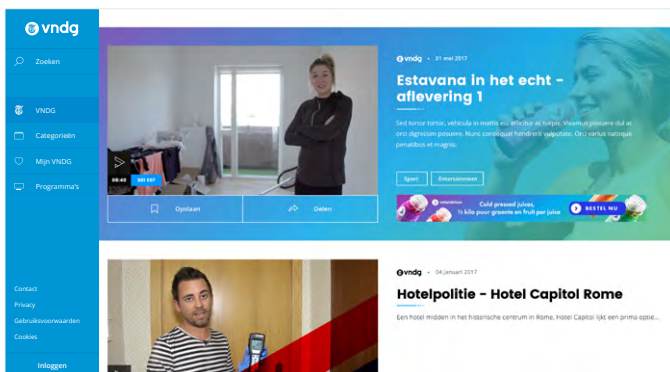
vndg

Zoeken

VNDG

Categorieën

Mijn VNDG

Programma's

Contact

Privacy

Gebruiksvoorwaarden

Cookies

Inloggen

08:40 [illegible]

Opslaan

Delen

vndg · 01 mei 2017

Estavana in het echt - aflevering 1

Sed tortor tortor, vehicula in mattis eu, efficitur ac turpis. Vivamus posuere dui at orci dignissim posuere. Nunc consequat hendrerit vulputate. Orci varius natoque penatibus et magnis.

Sport

Entertainment

Cold pressed juices, ½ kilo puur groente en fruit per juice

BESTEL NU

vndg · 04 januari 2017

Hotelpolitie - Hotel Capitol Rome

Een hotel midden in het historische centrum in Rome, Hotel Capitol lijkt een prima optie...